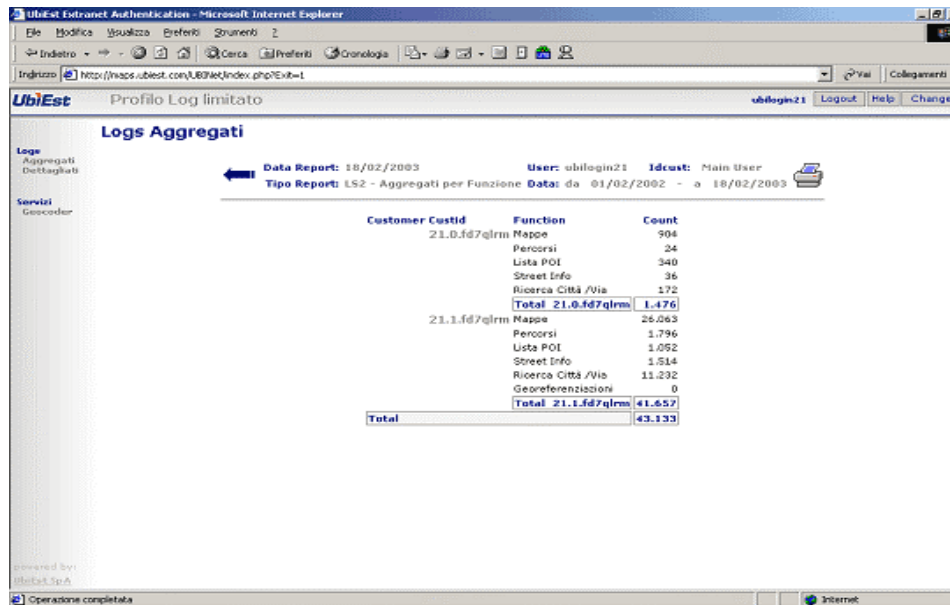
UbiEst Extranet Authentication - Microsoft Internet Explorer

File Modifica Visualizza Preferiti Strumenti ?

Indietro Cerca Preferiti Cronologia

Indirizzo http://maps.ubiest.com/UBINet/index.php?Exit=1

Vai Collegamenti

UbiEst Profilo Log limitato

ubilogin21 Logout Help Change

Logs Aggregati

Logs
Aggregati
Dettagliati

Servizi
Geocoder

Data Report: 18/02/2003
Tipo Report: LS2 - Aggregati per Funzione

User: ubilogin21 Idcust: Main User
Data: da 01/02/2002 - a 18/02/2003

| Customer Custid | Function | Count |
|---|---|---|
| 21.0.fd7qlrm | Mappe | 904 |
| | Percorsi | 24 |
| | Lista POI | 340 |
| | Street Info | 36 |
| | Ricerca Città /Via | 172 |
| | Total 21.0.fd7qlrm | 1.476 |
| 21.1.fd7qlrm | Mappe | 26.063 |
| | Percorsi | 1.796 |
| | Lista POI | 1.052 |
| | Street Info | 1.514 |
| | Ricerca Città /Via | 11.232 |
| | Georeferenziazioni | 0 |
| | Total 21.1.fd7qlrm | 41.657 |
| Total | | 43.133 |

powered by:
UbiEst SpA

Operazione completata

Internet